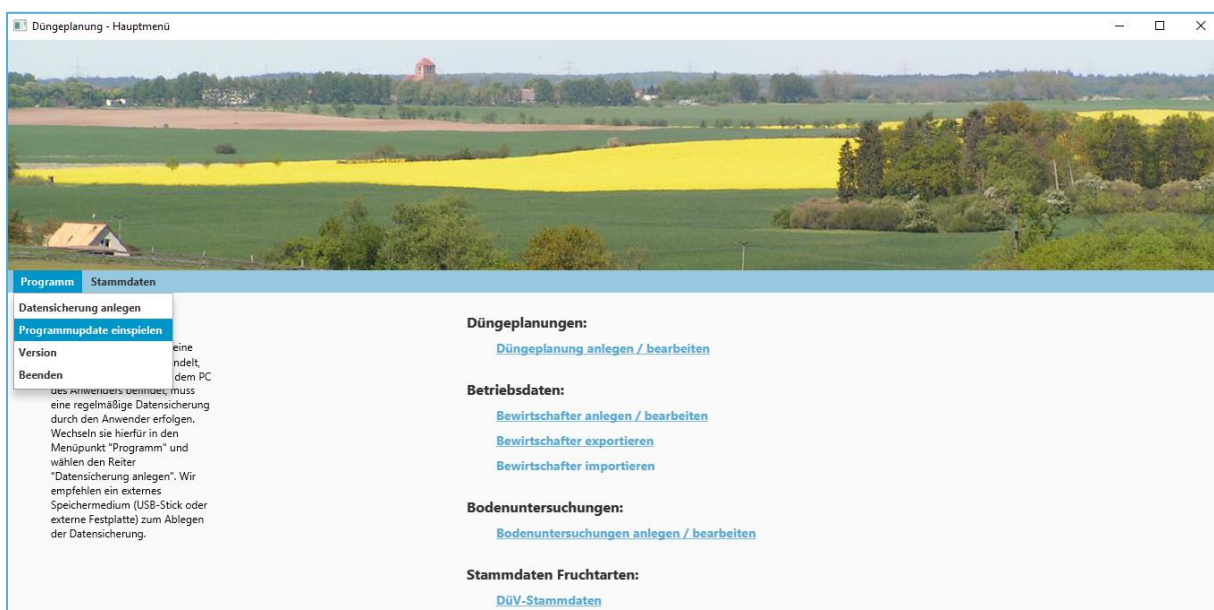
Düngeplanung - Hauptmenü

Programm Stammdaten

Datensicherung anlegen
Programmupdate einspielen
Version
Beenden

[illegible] eine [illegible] ndelt, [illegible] dem PC des Anwenders befindet, muss eine regelmäßige Datensicherung durch den Anwender erfolgen. Wechseln sie hierfür in den Menüpunkt "Programm" und wählen den Reiter "Datensicherung anlegen". Wir empfehlen ein externes Speichermedium (USB-Stick oder externe Festplatte) zum Ablegen der Datensicherung.

Düngeplanungen:
Düngeplanung anlegen / bearbeiten

Betriebsdaten:
Bewirtschafter anlegen / bearbeiten
Bewirtschafter exportieren
Bewirtschafter importieren

Bodenuntersuchungen:
Bodenuntersuchungen anlegen / bearbeiten

Stammdaten Fruchtarten:
DüV-Stammdaten